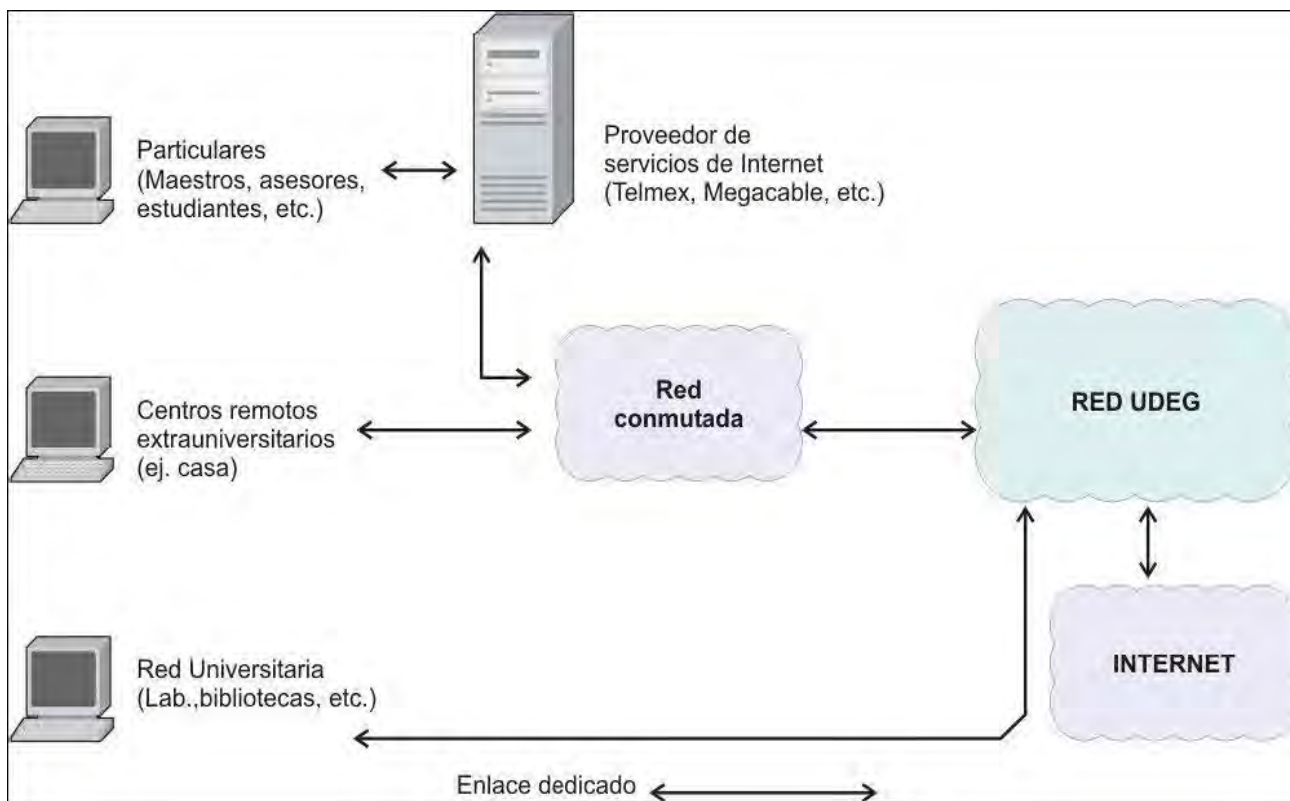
Particulares (Maestros, asesores, estudiantes, etc.)

Proveedor de servicios de Internet (Telmex, Megacable, etc.)

Centros remotos extrauniversitarios (ej. casa)

Red conmutada

RED UDEG

INTERNET

Red Universitaria (Lab.,bibliotecas, etc.)

Enlace dedicado